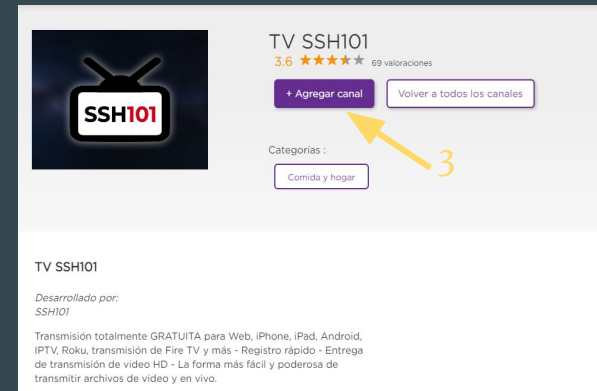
SSH101

TV SSH101
3.6 ★★★★★ 69 valoraciones

+ Agregar canal

Volver a todos los canales

3

Categorías :

Comida y hogar

TV SSH101

Desarrollado por:
SSH101

Transmisión totalmente GRATUITA para Web, iPhone, iPad, Android, IPTV, Roku, transmisión de Fire TV y más - Registro rápido - Entrega de transmisión de video HD - La forma más fácil y poderosa de transmitir archivos de video y en vivo.